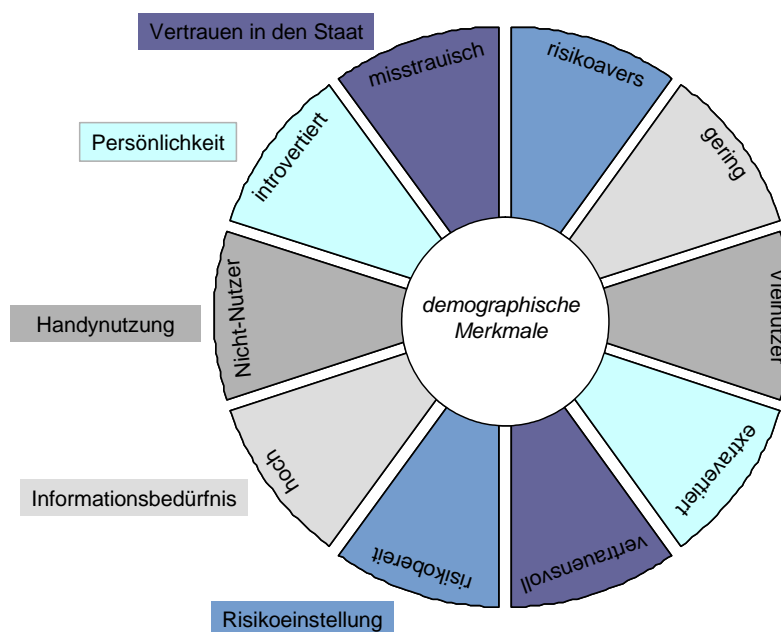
Vertrauen in den Staat

Persönlichkeit

Handynutzung

Informationsbedürfnis

Risikoeinstellung

misstrauisch

risikoavers

gering

Vielnutzer

extravertiert

vertrauensvoll

risikobereit

hoch

Nicht-Nutzer

introvertiert

demographische Merkmale